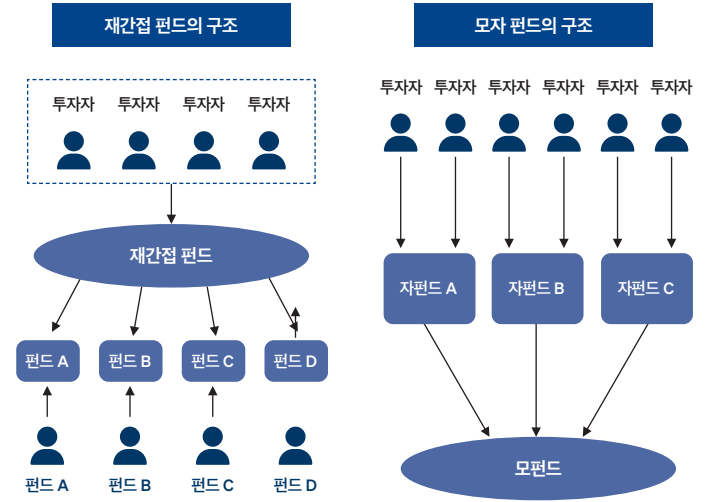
재간접 펀드의 구조

투자자 투자자 투자자 투자자

재간접 펀드

펀드 A 펀드 B 펀드 C 펀드 D

펀드 A 펀드 B 펀드 C 펀드 D

모자 펀드의 구조

투자자 투자자 투자자 투자자 투자자 투자자

자펀드 A 자펀드 B 자펀드 C

모펀드